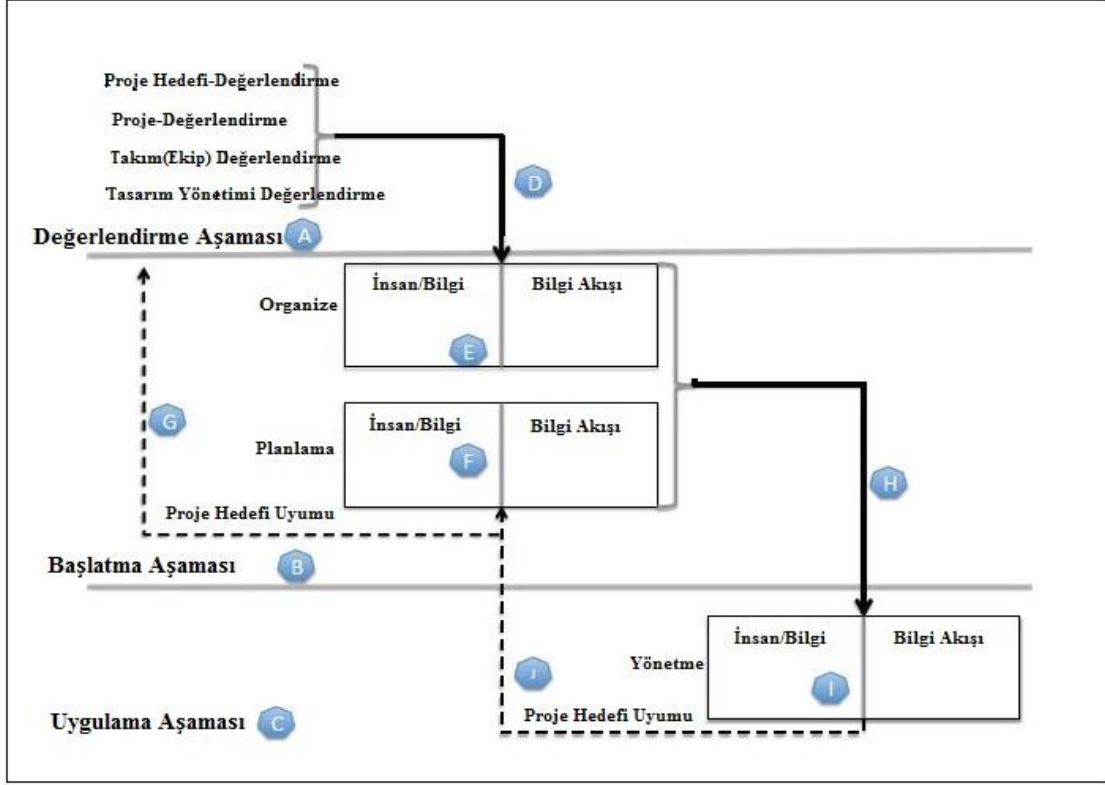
Proje Hedefi-Değerlendirme
Proje-Değerlendirme
Takım(Ekip) Değerlendirme
Tasarım Yönetimi Değerlendirme

D

Değerlendirme Aşaması A

Organize
İnsan/Bilgi
Bilgi Akışı
E

G

Planlama
İnsan/Bilgi
Bilgi Akışı
F

H

Proje Hedefi Uyumu

Başlatma Aşaması B

Yönetme
İnsan/Bilgi
Bilgi Akışı
I

J

Proje Hedefi Uyumu

Uygulama Aşaması C